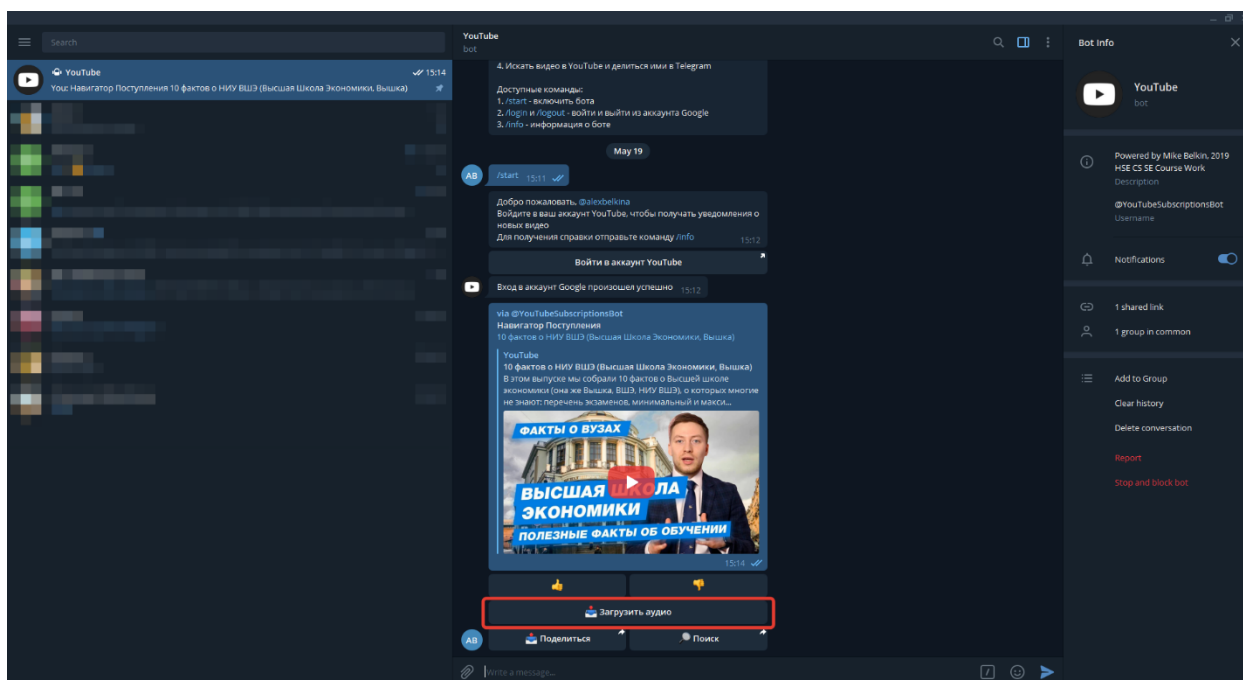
Search

YouTube 15:14
You: Навигатор Поступления 10 фактов о НИУ ВШЭ (Высшая Школа Экономики, Вышка)

YouTube
bot

4. Искать видео в YouTube и делиться ими в Telegram

Доступные команды:
1. /start - включить бота
2. /login и /logout - войти и выйти из аккаунта Google
3. /info - информация о боте

May 19

AB
/start 15:11

Добро пожаловать, @alexbelkina
Войдите в ваш аккаунт YouTube, чтобы получать уведомления о новых видео
Для получения справки отправьте команду /info 15:12

Войти в аккаунт YouTube

Вход в аккаунт Google произошел успешно 15:12

via @YouTubeSubscriptionsBot
Навигатор Поступления
10 фактов о НИУ ВШЭ (Высшая Школа Экономики, Вышка)

YouTube
10 фактов о НИУ ВШЭ (Высшая Школа Экономики, Вышка)
В этом выпуске мы собрали 10 фактов о Высшей школе экономики (она же Вышка, ВШЭ, НИУ ВШЭ), о которых многие не знают: перечень экзаменов, минимальный и макси...

ФАКТЫ О ВУЗАХ
ВЫСШАЯ ШКОЛА ЭКОНОМИКИ
ПОЛЕЗНЫЕ ФАКТЫ ОБ ОБУЧЕНИИ

15:14

Загрузить аудио

AB
Поделиться
Поиск

Write a message...

Bot Info

YouTube
bot

Powered by Mike Belkin, 2019
HSE CS SE Course Work
Description

@YouTubeSubscriptionsBot
Username

Notifications

1 shared link
1 group in common

Add to Group
Clear history
Delete conversation

Report
Stop and block bot